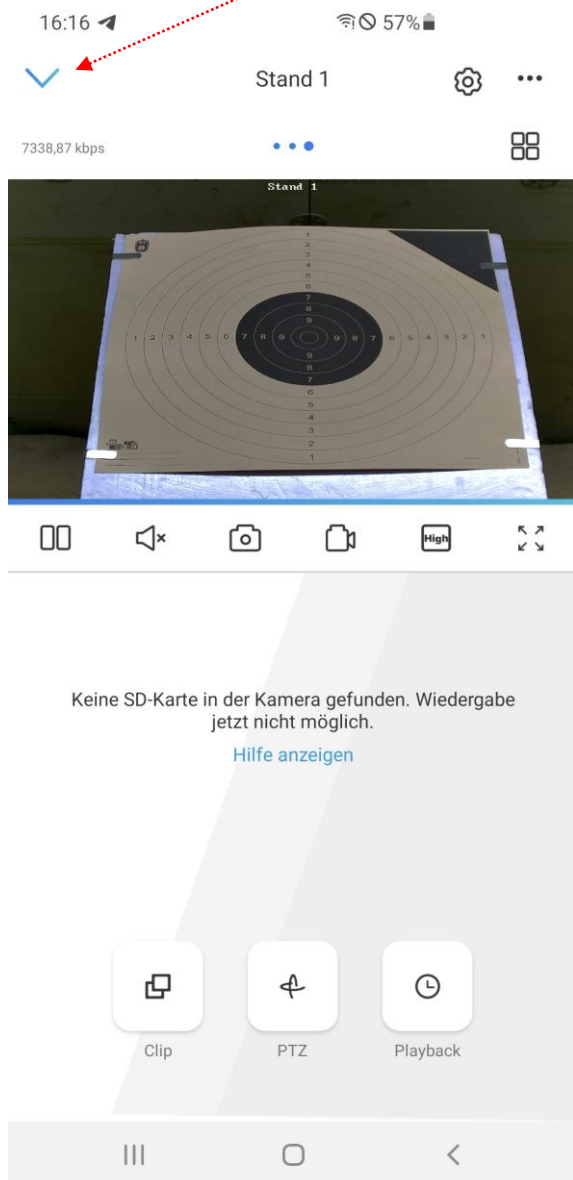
16:16

57%

Stand 1

7338,87 kbps

Stand 1

1
2
3
4
5
6
7
8
9
9
8
7
6
5
4
3
2
1

1 2 3 4 5 6 7 8 9 9 8 7 6 5 4 3 2 1

High

Keine SD-Karte in der Kamera gefunden. Wiedergabe jetzt nicht möglich.

Hilfe anzeigen

Clip

PTZ

Playback